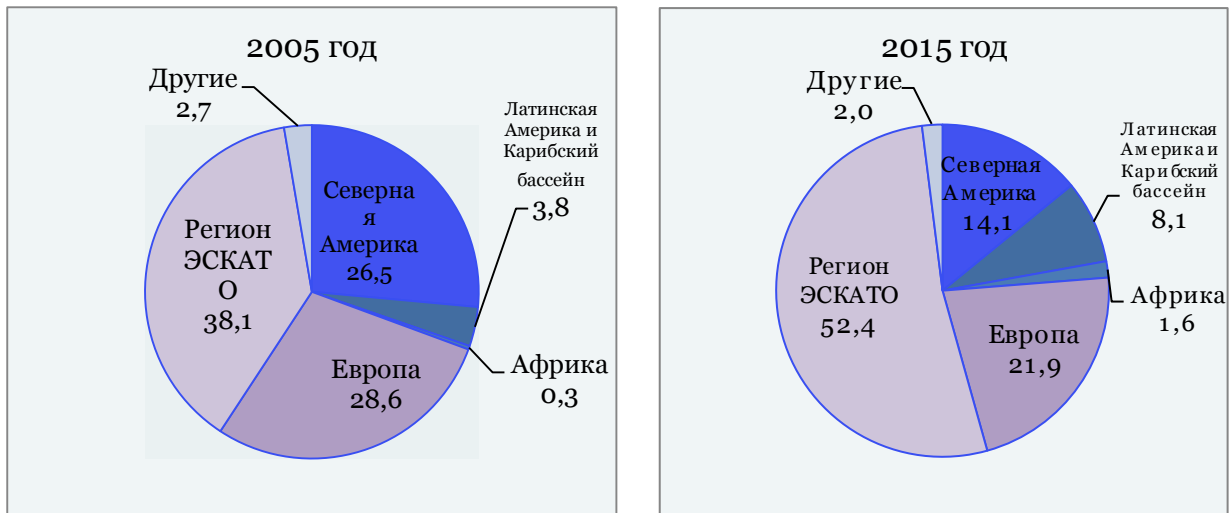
2005 год

Другие
2,7

Латинская Америка и Карибский бассейн
3,8

Северна я Америка
26,5

Регион ЭСКАТ О
38,1

Европа
28,6

Африка
0,3

2015 год

Другие
2,0

Латинская Америка и Карибский бассейн
8,1

Северная Америка
14,1

Регион ЭСКАТО
52,4

Европа
21,9

Африка
1,6